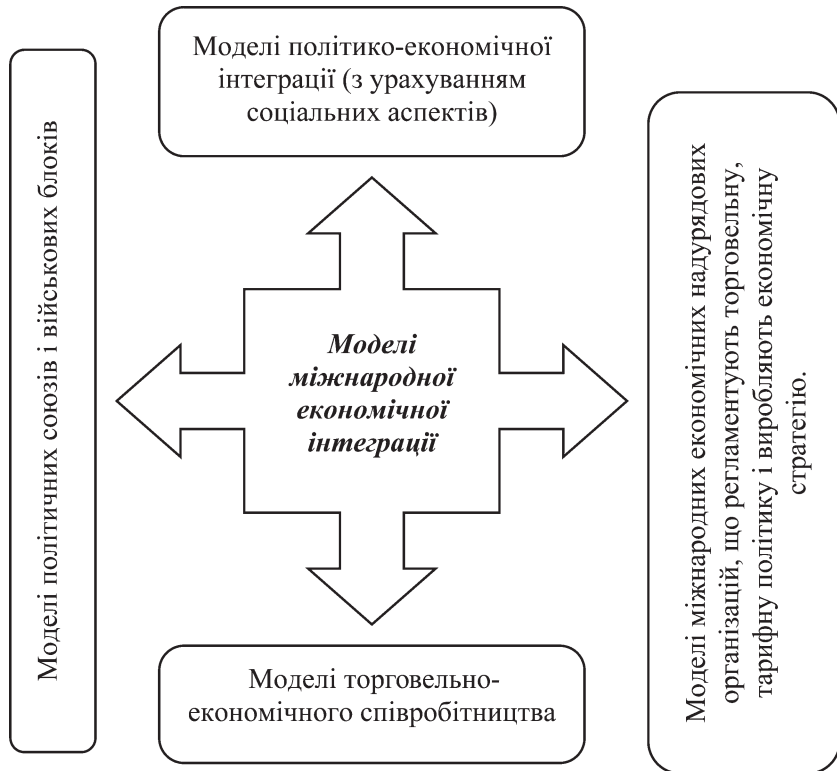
Моделі політико-економічної інтеграції (з урахуванням соціальних аспектів)

Моделі політичних союзів і військових блоків

Моделі міжнародної економічної інтеграції

Моделі міжнародних економічних надурядових організацій, що регламентують торговельну, тарифну політику і виробляють економічну стратегію.

Моделі торговельно-економічного співробітництва